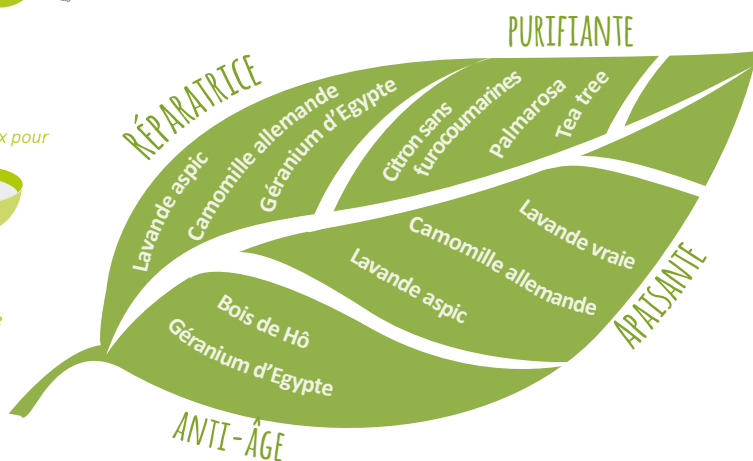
x pour

RÉPARATRICE
Lavande aspic
Camomille allemande
Géranium d'Egypte

PURIFIANTE
Citron sans furocoumarines
Palmarosa
Tea tree

APAISANTE
Lavande vraie
Camomille allemande
Lavande aspic

ANTI-ÂGE
Bois de Hô
Géranium d'Egypte